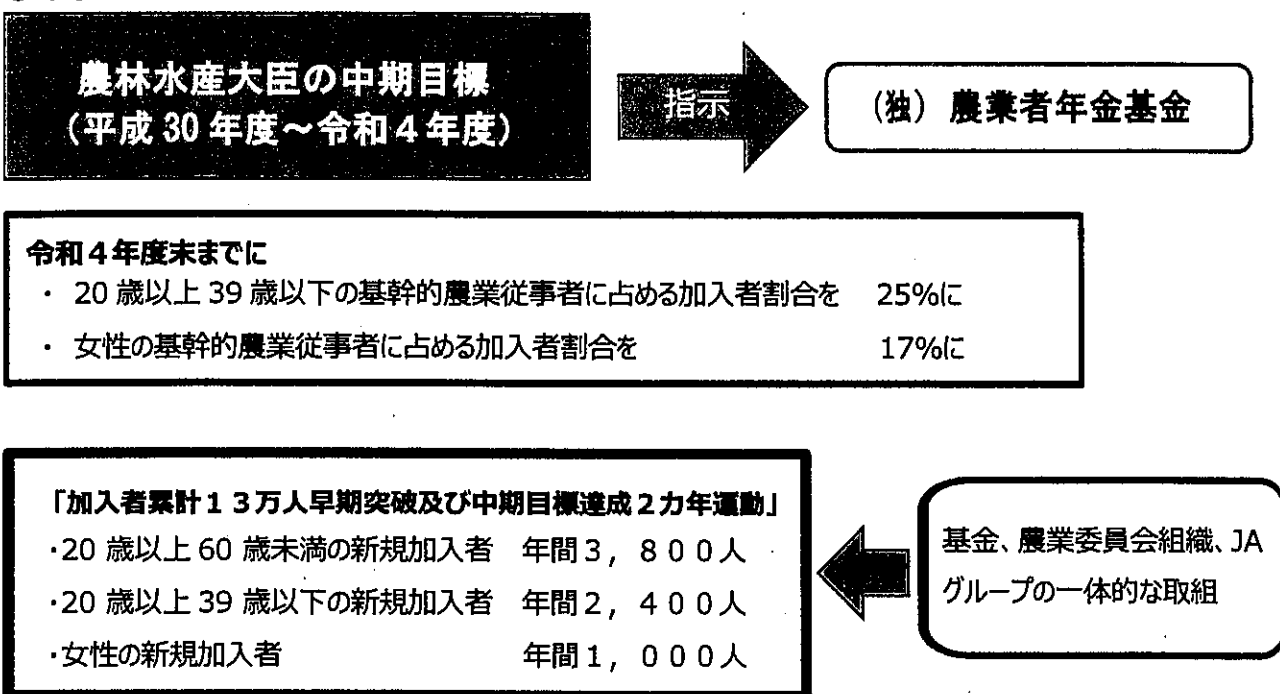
農林水産大臣の中期目標
(平成 30 年度～令和 4 年度)

指示

(独) 農業者年金基金

令和４年度末までに
・ 20 歳以上 39 歳以下の基幹的農業従事者に占める加入者割合を　25%に
・ 女性の基幹的農業従事者に占める加入者割合を　17%に

「加入者累計１３万人早期突破及び中期目標達成２カ年運動」
・20 歳以上 60 歳未満の新規加入者　年間３，８００人
・20 歳以上 39 歳以下の新規加入者　年間２，４００人
・女性の新規加入者　年間１，０００人

基金、農業委員会組織、JAグループの一体的な取組